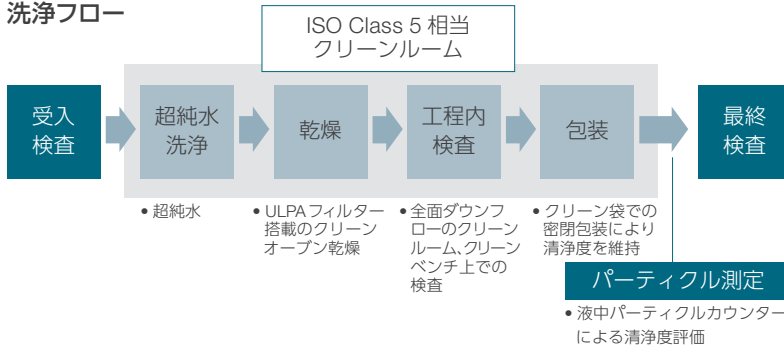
洗浄フロー

ISO Class 5 相当
クリーンルーム

受入
検査

超純水
洗浄

乾燥

工程内
検査

包装

最終
検査

• 超純水

• ULPA フィルター搭載のクリーンオーブン乾燥

• 全面ダウンフローのクリーンルーム、クリーンベンチ上での検査

• クリーン袋での密閉包装により清浄度を維持

パーティクル測定

• 液中パーティクルカウンターによる清浄度評価